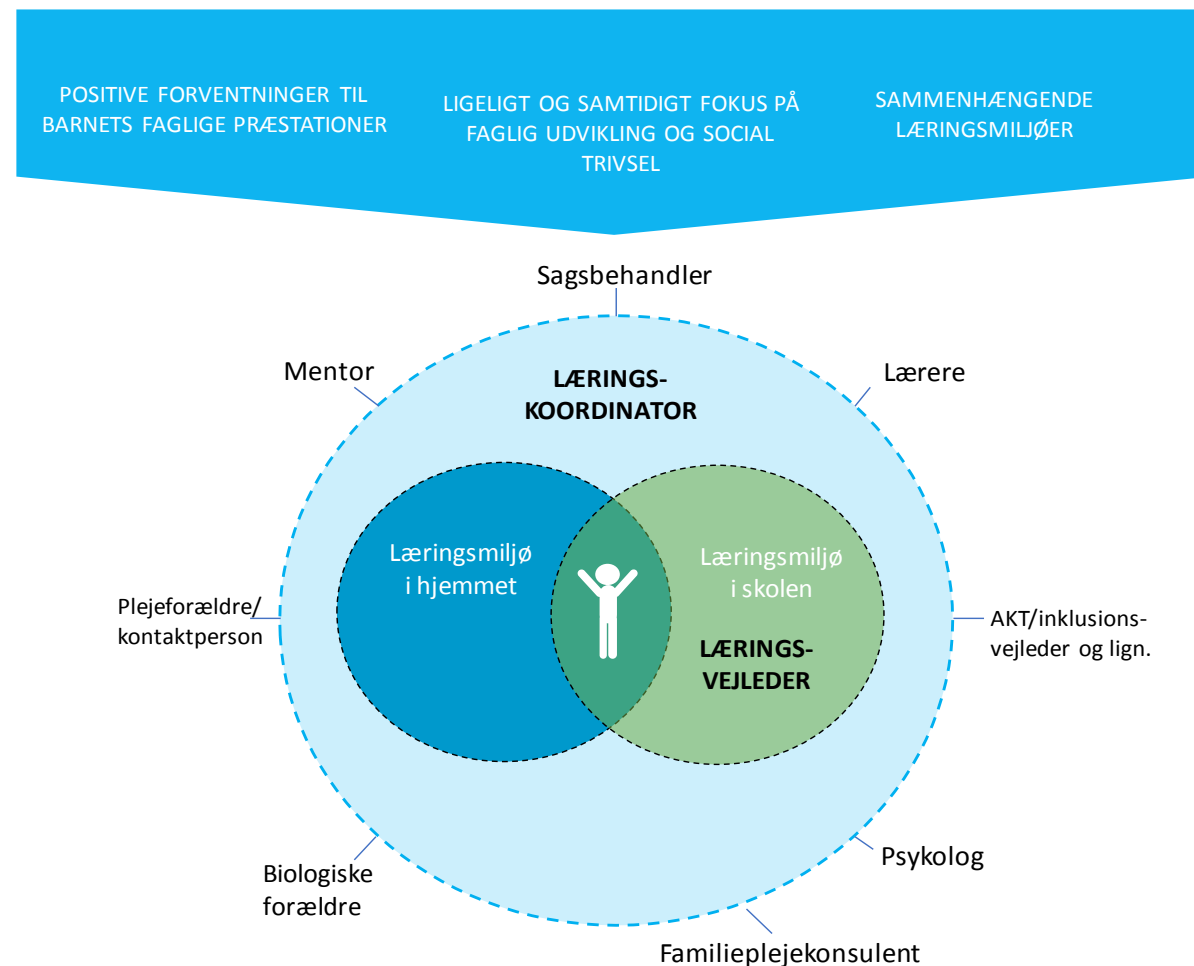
POSITIVE FORVENTNINGER TIL BARNETS FAGLIGE PRÆSTATIONER

LIGELIGT OG SAMTIDIGT FOKUS PÅ FAGLIG UDVIKLING OG SOCIAL TRIVSEL

SAMMENHÆNGENDE LÆRINGSMILJØER

Sagsbehandler

Mentor

LÆRINGS-KOORDINATOR

Lærere

Læringsmiljø i hjemmet

Læringsmiljø i skolen

LÆRINGS-VEJLEDER

Plejeforældre/ kontaktperson

AKT/inklusionsvejleder og lign.

Biologiske forældre

Psykolog

Familieplejekonsulent